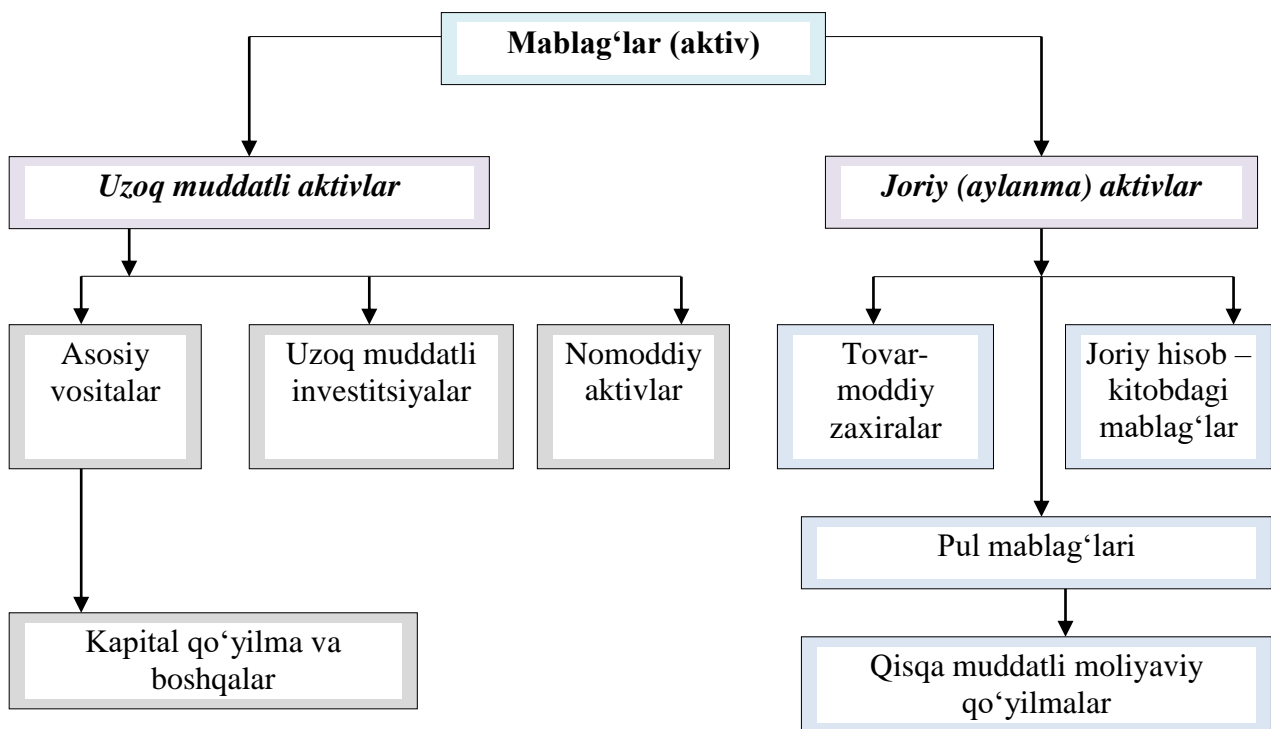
Mablag‘lar (aktiv)

Uzoq muddatli aktivlar

Joriy (aylanma) aktivlar

Asosiy vositalar

Uzoq muddatli investitsiyalar

Nomoddiy aktivlar

Tovar-moddiy zaxiralar

Joriy hisob – kitobdagi mablag‘lar

Pul mablag‘lari

Kapital qo‘yilma va boshqalar

Qisqa muddatli moliyaviy qo‘yilmalar